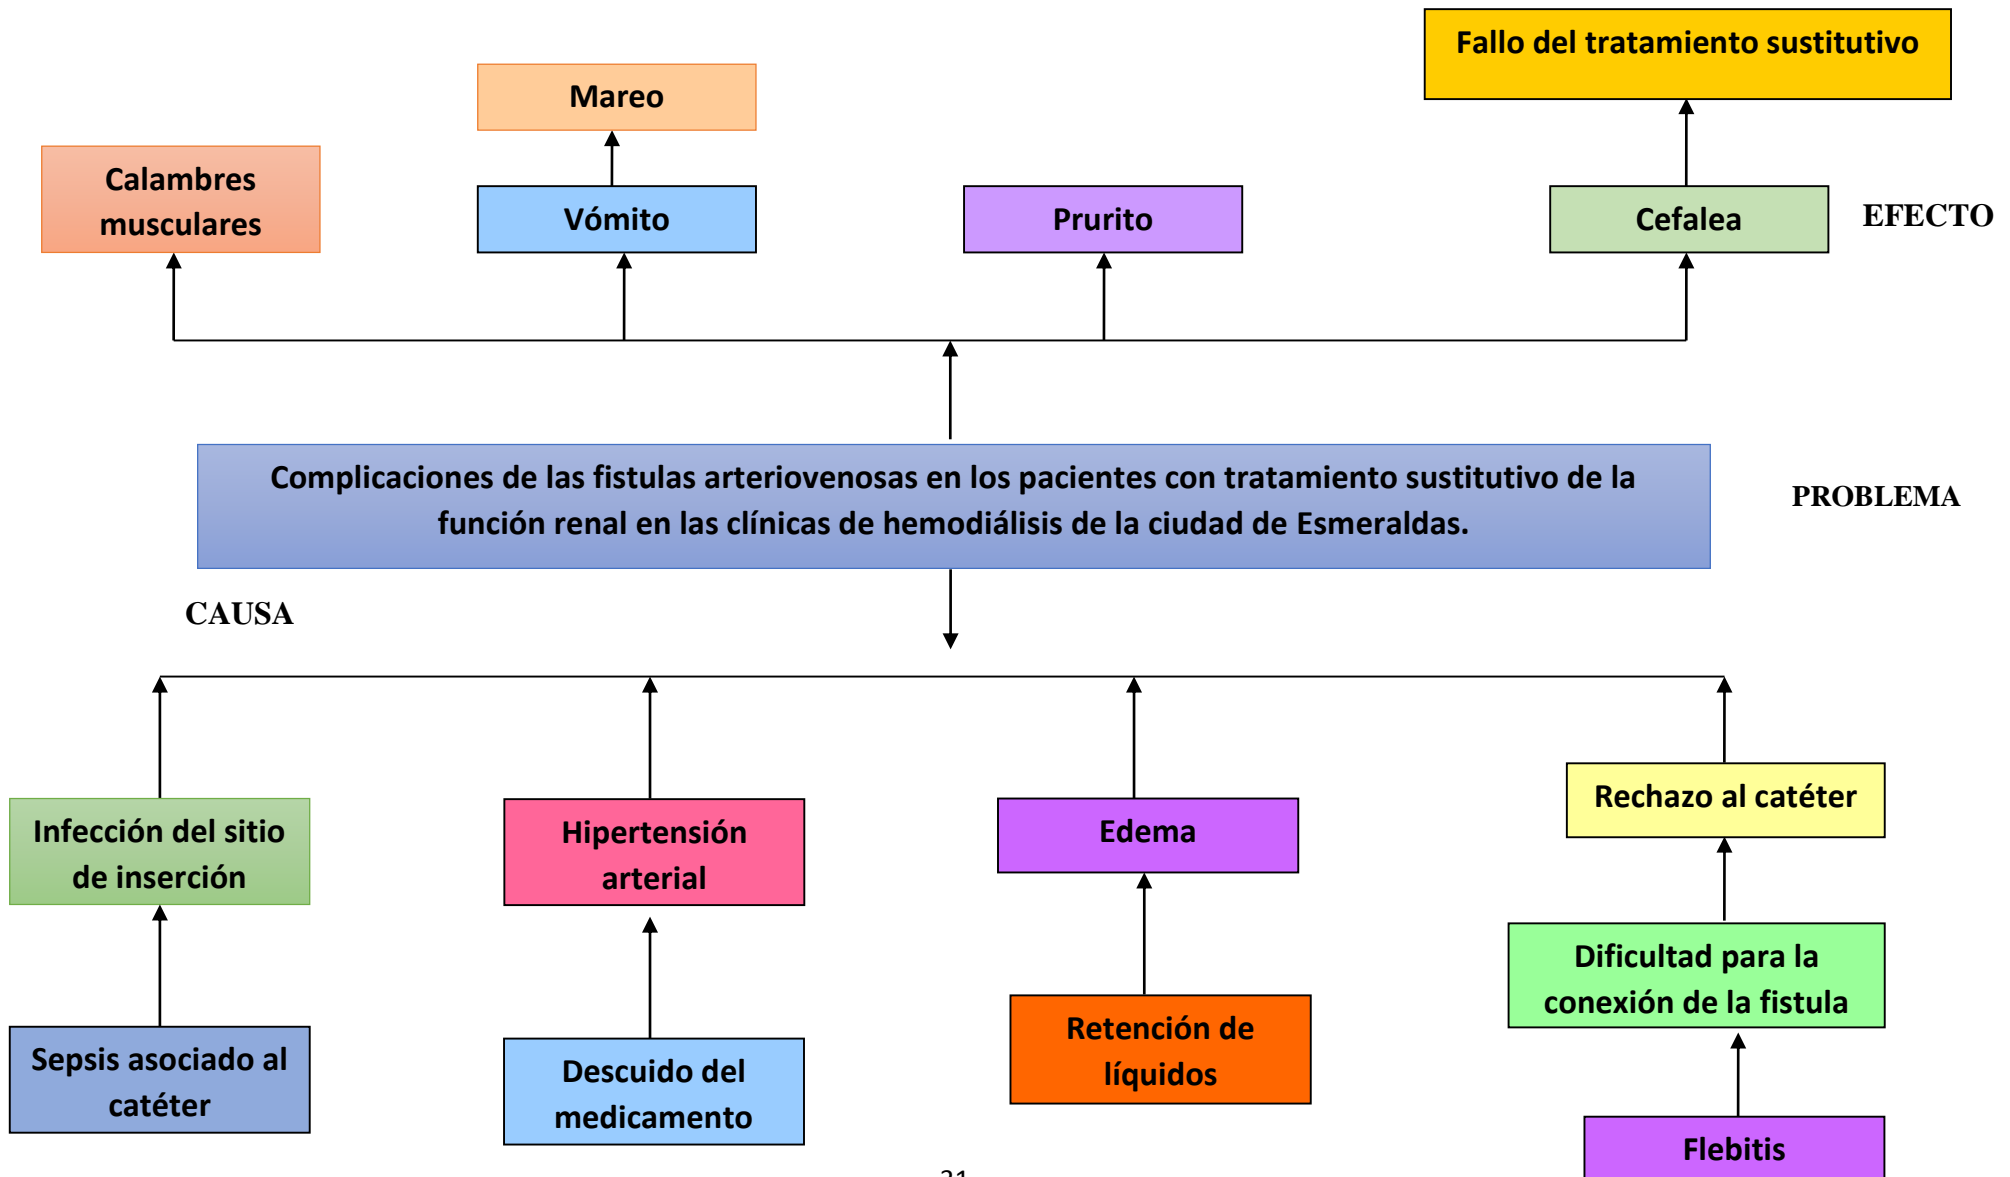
Fallo del tratamiento sustitutivo

Mareo

Calambres musculares

Vómito

Prurito

Cefalea

EFECTO

Complicaciones de las fistulas arteriovenosas en los pacientes con tratamiento sustitutivo de la función renal en las clínicas de hemodiálisis de la ciudad de Esmeraldas.

PROBLEMA

CAUSA

Rechazo al catéter

Infección del sitio de inserción

Hipertensión arterial

Edema

Dificultad para la conexión de la fistula

Sepsis asociado al catéter

Descuido del medicamento

Retención de líquidos

Flebitis

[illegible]